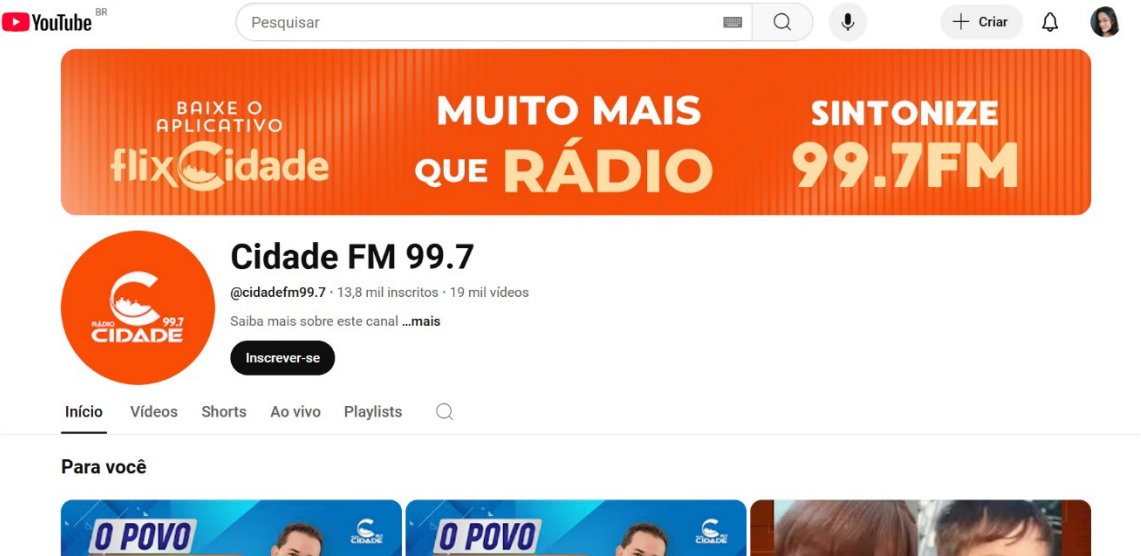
YouTube BR

Pesquisar

Criar

BAIXE O APLICATIVO flixCidade

MUITO MAIS QUE RÁDIO

SINTONIZE 99.7FM

RÁDIO CIDADE 99.7

Cidade FM 99.7

@cidadefm99.7 · 13,8 mil inscritos · 19 mil vídeos

Saiba mais sobre este canal ...mais

Inscrever-se

Início Vídeos Shorts Ao vivo Playlists

Para você

O POVO

CIDADE

O POVO

CIDADE